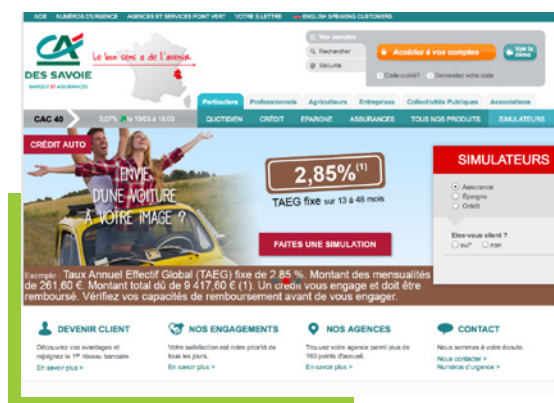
AIDE | NUMÉROS D'URGENCE | AGENCES ET SERVICES POINT VERT | VOTRE E-LETTRE | ENGLISH SPEAKING CUSTOMERS

CA DES SAVOIE
BANQUE ET ASSURANCES

Le bon sens a de l'avenir

Vos comptes
Rechercher
Sécurité

Accédez à vos comptes
Voir la démo

Code oublié? Demandez votre code

Particuliers | Professionnels | Agriculteurs | Entreprises | Collectivité Publiques | Associations

CAC 40 | 0,07% le 19/03 à 18:03

QUOTIDIEN | CRÉDIT | ÉPARGNE | ASSURANCES | TOUS NOS PRODUITS | SIMULATEURS

CRÉDIT AUTO

ENVIE D'UNE VOITURE À VOTRE IMAGE ?

2,85%$^{(1)}$
TAEG fixe sur 13 à 48 mois

FAITES UNE SIMULATION

SIMULATEURS
Assurance
Épargne
Crédit

Êtes-vous client ?
oui* non

Exemple : Taux Annuel Effectif Global (TAEG) fixe de 2,85 %. Montant des mensualités de 261,60 €. Montant total dû de 9 417,60 € (1). Un crédit vous engage et doit être remboursé. Vérifiez vos capacités de remboursement avant de vous engager.

DEVENIR CLIENT
Découvrez vos avantages et rejoignez le 1er réseau bancaire.
En savoir plus >

NOS ENGAGEMENTS
Votre satisfaction est notre priorité de tous les jours.
En savoir plus >

NOS AGENCES
Trouvez votre agence parmi plus de 160 points d'accueil.
En savoir plus >

CONTACT
Nous sommes à votre écoute.
Nous contacter >
Numéros d'urgence >